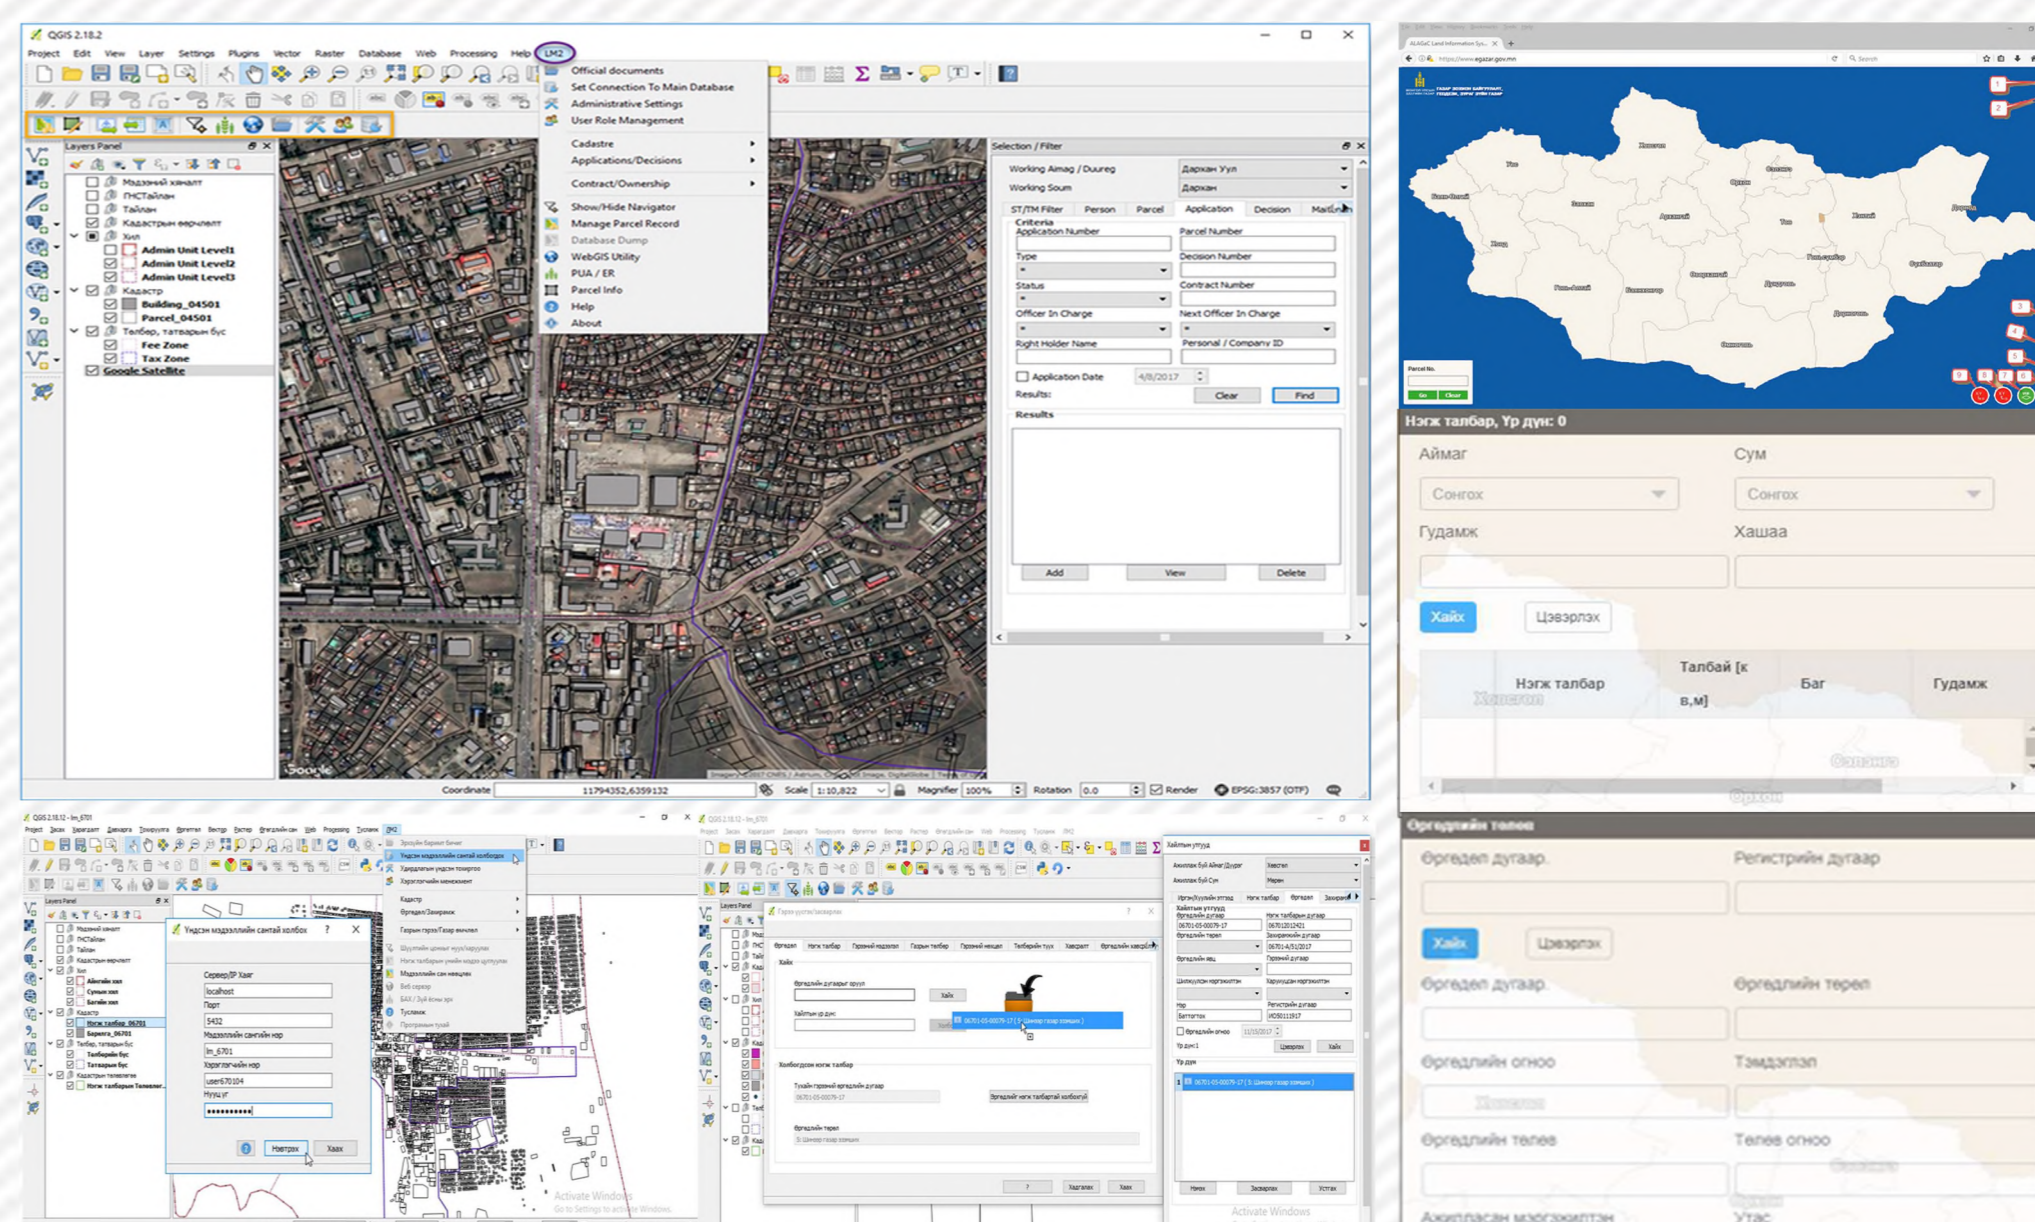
QGIS 2.18.2

Project Edit View Layer Settings Plugins Vector Raster Database Web Processing Help LM2

Official documents
Set Connection To Main Database
Administrative Settings
User Role Management
Cadastre
Applications/Decisions
Contract/Ownership
Show/Hide Navigator
Manage Parcel Record
Database Dump
WebGIS Utility
PUA / ER
Parcel Info
Help
About

Layers Panel
Мэдээний хамаат
ГНСТайлан
Тайлан
Кадастрын өөрчлөлт
Хил
Admin Unit Level1
Admin Unit Level2
Admin Unit Level3
Кадастр
Building_04501
Parcel_04501
Төлбөр, татварын бүс
Fee Zone
Tax Zone
Google Satellite

Selection / Filter
Working Aimag / Duureg Дархан Уул
Working Soum Дархан
ST/TM Filter Person Parcel Application Decision Maintenan
Criteria
Application Number
Parcel Number
Type
Decision Number
Status
Contract Number
Officer In Charge
Next Officer In Charge
Right Holder Name
Personal / Company ID
Application Date 4/8/2017
Results:
Clear Find
Results
Add View Delete

Coordinate 11794352,6359132 Scale 1:10,822 Magnifier 100% Rotation 0.0 Render EPSG:3857 (OTF)

Нэгж талбар, Үр дүн: 0
Аймаг
Сум
Сонгох
Сонгох
Гудамж
Хашаа
Хайх
Цэвэрлэх
Нэгж талбар
Талбай [кв.м]
Баг
Гудамж

Өргөдлийн төлөв
Өргөдөл дугаар
Регистрийн дугаар
Хайх
Цэвэрлэх
Өргөдөл дугаар
Өргөдлийн төрөл
Өргөдлийн огноо
Тэмдэглэл
Өргөдлийн төлөв
Төлөв огноо
Ажилласан мэргэжилтэн
Утас

Үндсэн мэдээллийн сантай холбох
Сервер/IP Хаяг
localhost
Порт
5432
Мэдээллийн сангийн нэр
lm_6701
Хэрэглэгчийн нэр
user670104
Нууц үг
Нэвтрэх
Хаах

Activate Windows
Go to Settings to activate Windows.